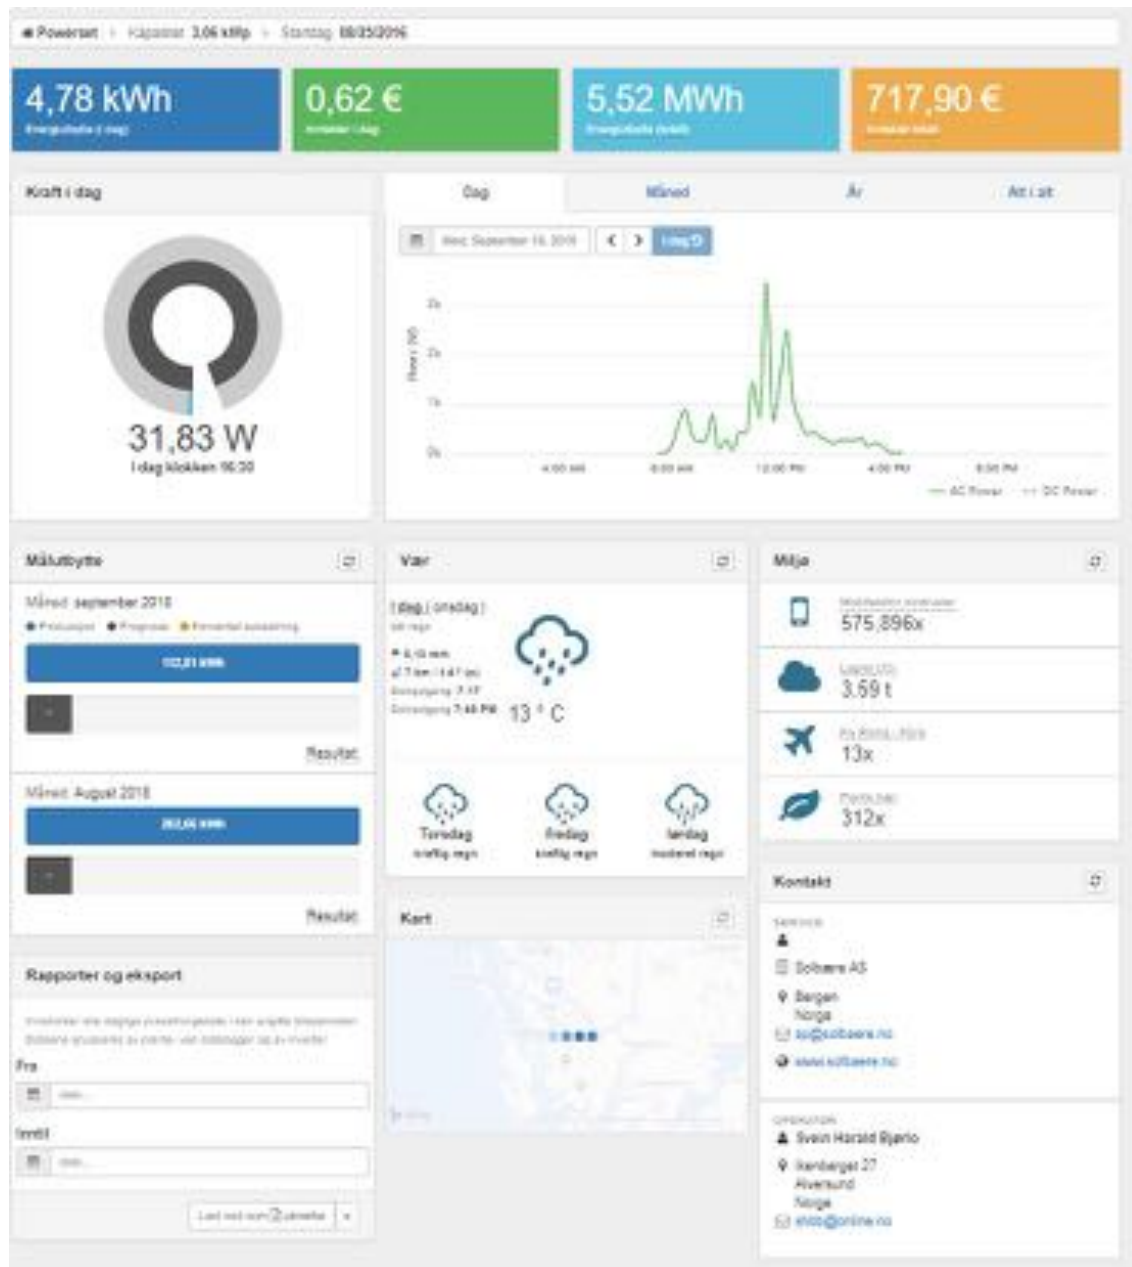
Powerset > Kapasitet 3,06 kWp > Startdag 08/03/2016

4,78 kWh
Energiutbytte i dag

0,62 €
Inntekter i dag

5,52 MWh
Energiutbytte (totalt)

717,90 €
Inntekter totalt

Kraft i dag

31,83 W
I dag klokken 16:30

Dag | Måned | År | Alt i alt

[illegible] | I dag

3k
2k
1k
0k

4:00 AM | 8:00 AM | 12:00 PM | 4:00 PM | 8:00 PM

AC Power | DC Power

Målutbytte

Måned: september 2018
Produksjon | Prognose | Forventet avkastning

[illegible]

Resultat

Måned: August 2018

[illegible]

Resultat

Rapporter og eksport

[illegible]

Fra

Inntil

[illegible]

Vær

I dag ( onsdag )
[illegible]

13 ° C

Torsdag
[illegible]

fredag
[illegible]

lørdag
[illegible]

Kart

Miljø

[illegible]
575,896x

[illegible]
3,59 t

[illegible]
13x

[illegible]
312x

Kontakt

SERVICE
Solbære AS
Bergen
Norge
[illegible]@solbaere.no
www.solbaere.no

OPERATØR
Svein Harald Bjerke
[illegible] 27
Alversund
Norge
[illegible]@online.no